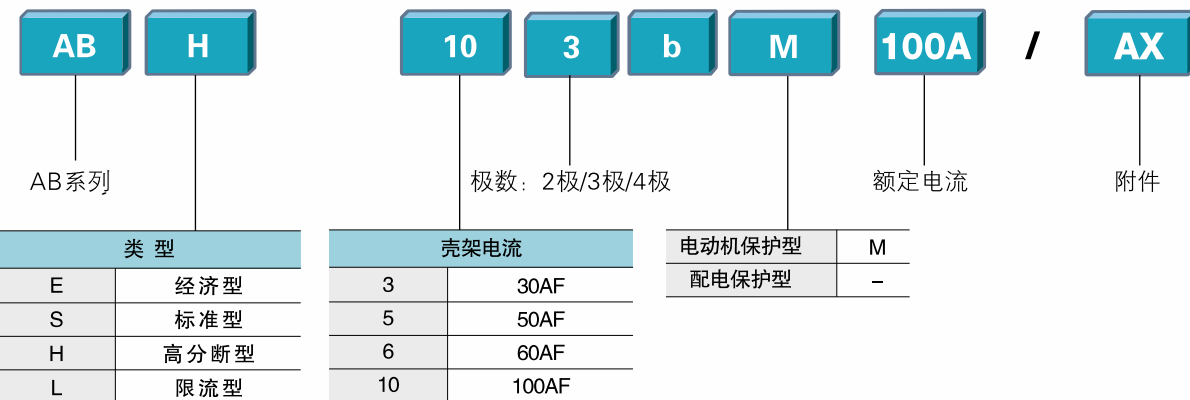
AB H 10 3 b M 100A / AX

AB系列

极数：2极/3极/4极

额定电流

附件

| 类 型 | |
|---|---|
| E | 经济型 |
| S | 标准型 |
| H | 高分断型 |
| L | 限流型 |

| 壳架电流 | |
|---|---|
| 3 | 30AF |
| 5 | 50AF |
| 6 | 60AF |
| 10 | 100AF |

| | |
|---|---|
| 电动机保护型 | M |
| 配电保护型 | – |